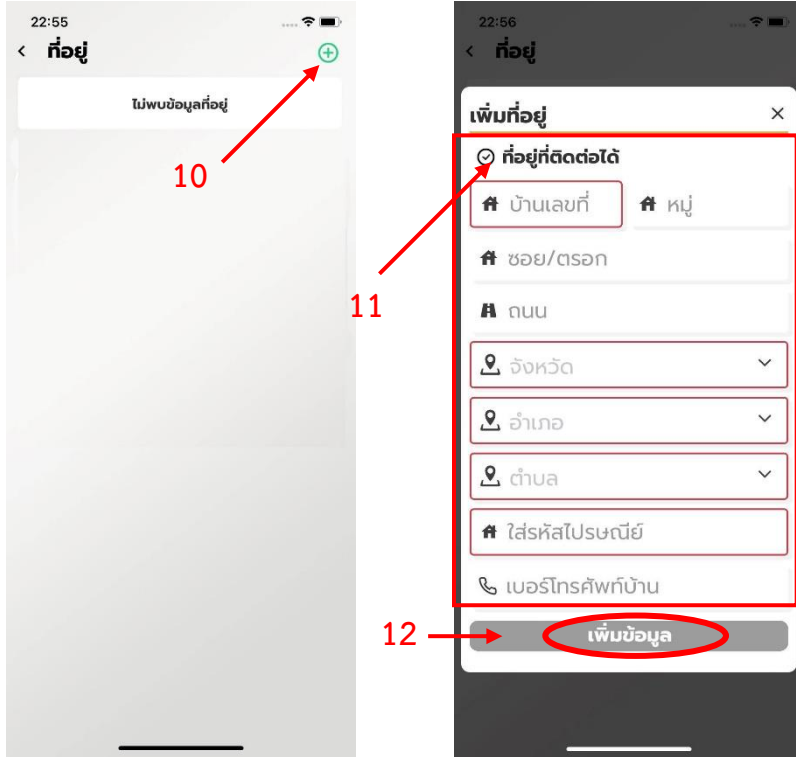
22:55

‹ ที่อยู่

ไม่พบข้อมูลที่อยู่

10

22:56

‹ ที่อยู่

เพิ่มที่อยู่ ×

ที่อยู่ที่ติดต่อได้

บ้านเลขที่

หมู่

ซอย/ตรอก

ถนน

จังหวัด

อำเภอ

ตำบล

ใส่รหัสไปรษณีย์

เบอร์โทรศัพท์บ้าน

11

12

เพิ่มข้อมูล